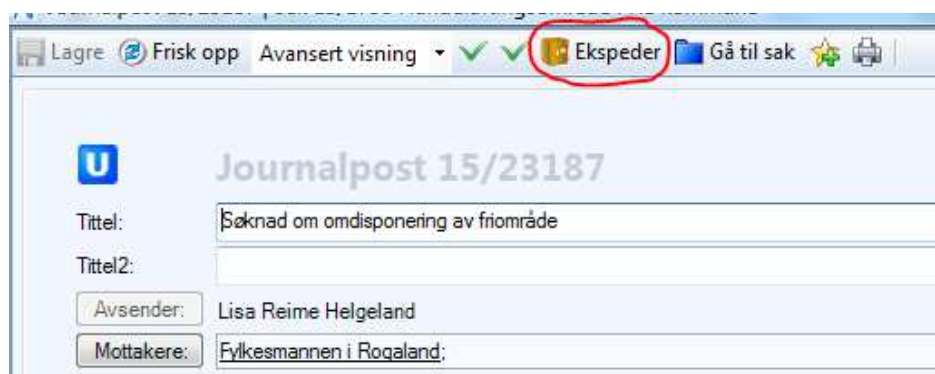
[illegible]

Lagre Frisk opp Avansert visning Ekspeder Gå til sak

U Journalpost 15/23187

Tittel: Søknad om omdisponering av friområde

Tittel2:

Avsender: Lisa Reime Helgeland

Mottakere: Fylkesmannen i Rogaland;